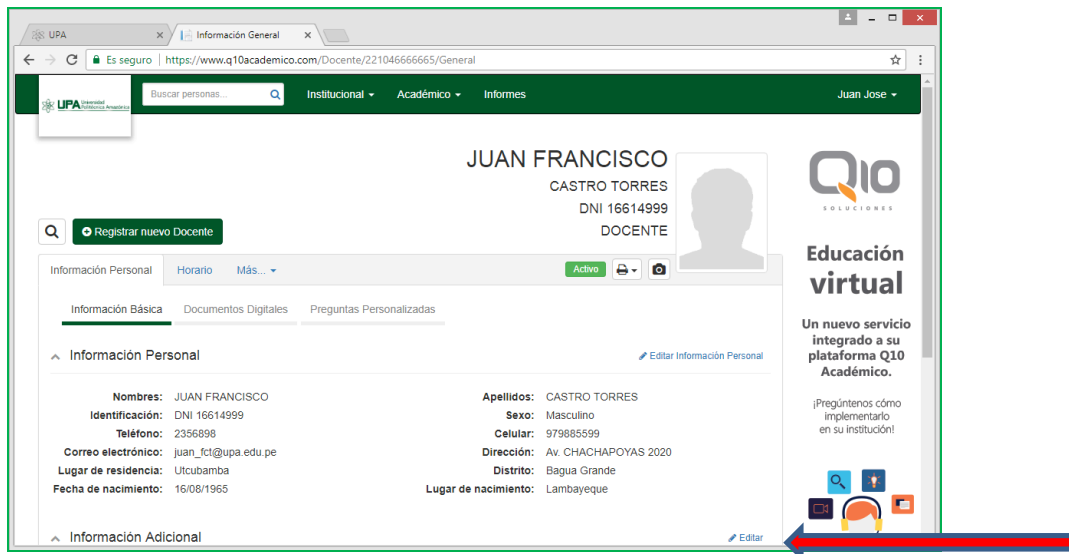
UPA ×
Información General ×

Es seguro | https://www.q10academico.com/Docente/221046666665/General

UPA Universidad Politécnica Amazónica

Buscar personas...

Institucional ▾ Académico ▾ Informes

Juan Jose ▾

JUAN FRANCISCO
CASTRO TORRES
DNI 16614999
DOCENTE

Registrar nuevo Docente

Información Personal Horario Más... ▾

Activo

Información Básica Documentos Digitales Preguntas Personalizadas

Información Personal

Editar Información Personal

| Nombres: | JUAN FRANCISCO | Apellidos: | CASTRO TORRES |
|---|---|---|---|
| Identificación: | DNI 16614999 | Sexo: | Masculino |
| Teléfono: | 2356898 | Celular: | 979885599 |
| Correo electrónico: | juan_fct@upa.edu.pe | Dirección: | Av. CHACHAPOYAS 2020 |
| Lugar de residencia: | Utcubamba | Distrito: | Bagua Grande |
| Fecha de nacimiento: | 16/08/1965 | Lugar de nacimiento: | Lambayeque |

Información Adicional

Editar

Q10
SOLUCIONES

Educación virtual

Un nuevo servicio integrado a su plataforma Q10 Académico.

¡Pregúntenos cómo implementarlo en su institución!